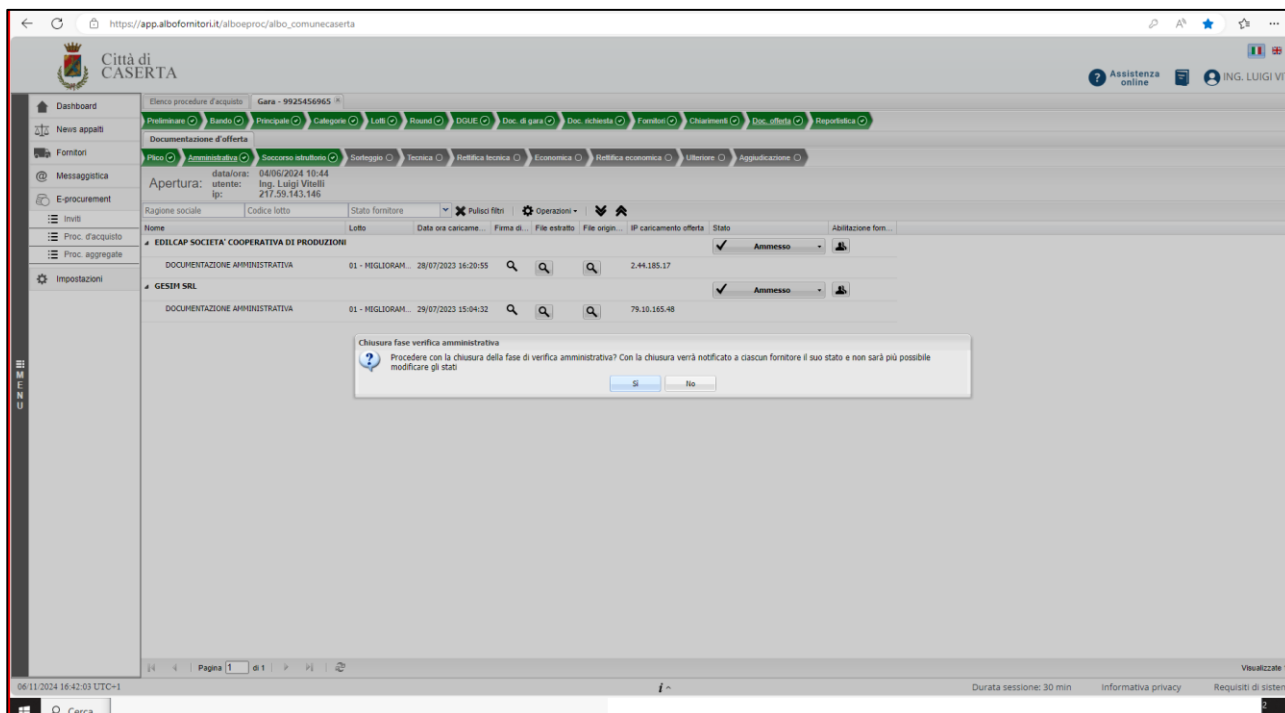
https://app.albofornitori.it/alboeproc/albo_comunecaserta

Città di CASERTA

Assistenza online

ING. LUIGI VI

Dashboard
News appalti
Fornitori
Messaggistica
E-procurement
Inviti
Proc. d'acquisto
Proc. aggregate
Impostazioni

MENU

Elenco procedure d'acquisto | Gara - 9925456965

Preliminare | Bando | Principale | Categorie | Lotti | Round | DGUE | Doc. di gara | Doc. richiesta | Fornitori | Chiarimenti | Doc. offerta | Reportistica

Documentazione d'offerta

Plico | Amministrativa | Soccorso istruttorio | Sorteggio | Tecnica | Rettifica tecnica | Economica | Rettifica economica | Ulteriore | Aggiudicazione

Apertura: data/ora: 04/06/2024 10:44 utente: Ing. Luigi Vitelli ip: 217.59.143.146

Ragione sociale | Codice lotto | Stato fornitore | Pulisci filtri | Operazioni

| Nome | Lotto | Data ora caricame... | Firma di... | File estratto | File origin... | IP caricamento offerta | Stato | Abilitazione forn... |
|---|---|---|---|---|---|---|---|---|
| EDILCAP SOCIETA' COOPERATIVA DI PRODUZIONI | | | | | | | Ammesso | |
| DOCUMENTAZIONE AMMINISTRATIVA | 01 - MIGLIORAM... | 28/07/2023 16:20:55 | | | | 2.44.185.17 | | |
| GESIM SRL | | | | | | | Ammesso | |
| DOCUMENTAZIONE AMMINISTRATIVA | 01 - MIGLIORAM... | 29/07/2023 15:04:32 | | | | 79.10.165.48 | | |

Chiusura fase verifica amministrativa
Procedere con la chiusura della fase di verifica amministrativa? Con la chiusura verrà notificato a ciascun fornitore il suo stato e non sarà più possibile modificare gli stati
Sì No

Pagina 1 di 1

Visualizzate

06/11/2024 16:42:03 UTC+1

Durata sessione: 30 min | Informativa privacy | Requisiti di sisten

Cerca